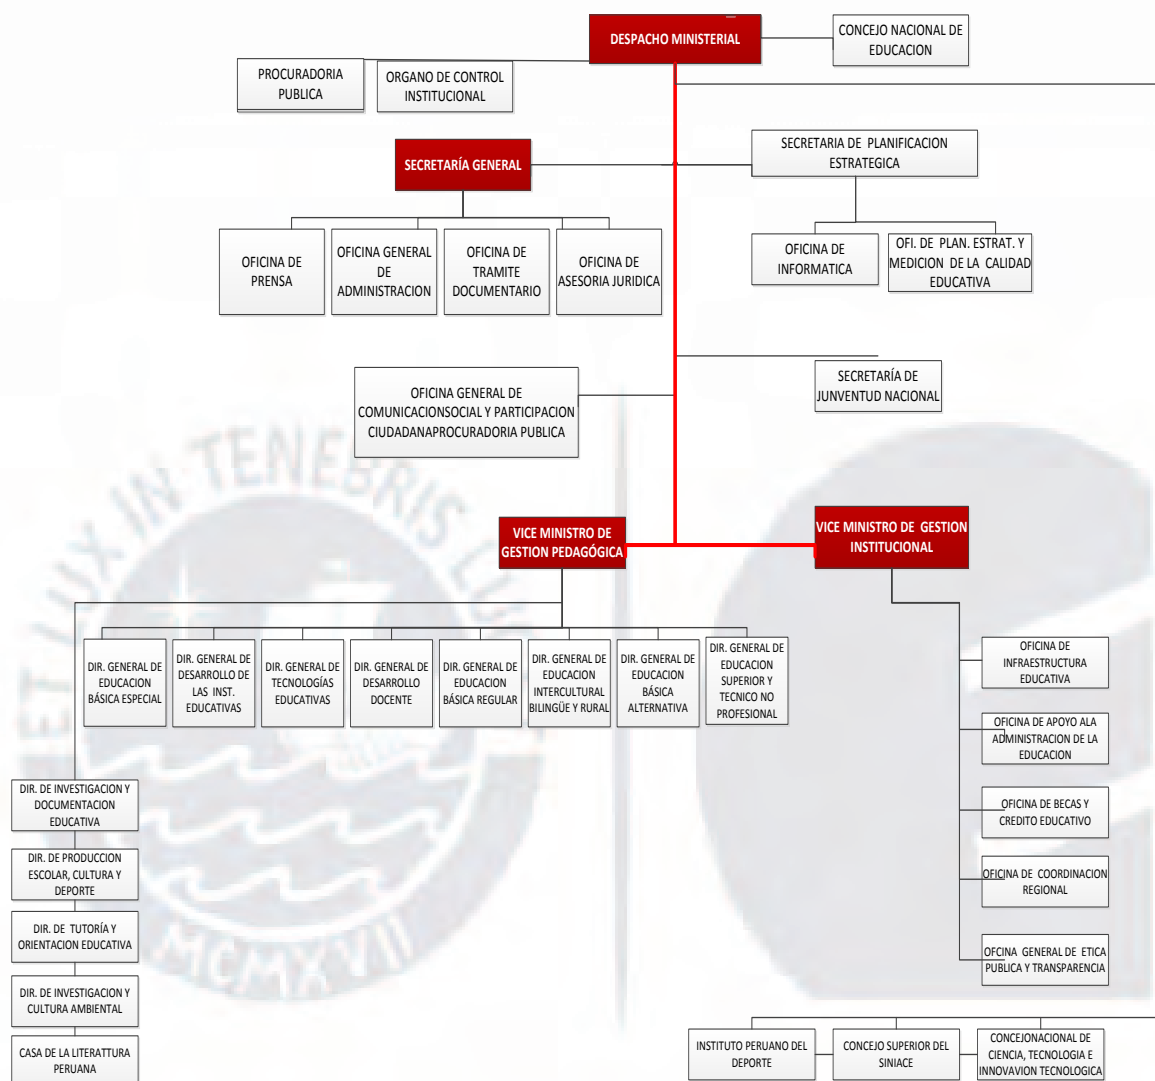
DESPACHO MINISTERIAL

CONCEJO NACIONAL DE EDUCACION

PROCURADORIA PUBLICA

ORGANO DE CONTROL INSTITUCIONAL

SECRETARÍA GENERAL

SECRETARIA DE PLANIFICACION ESTRATEGICA

OFICINA DE PRENSA

OFICINA GENERAL DE ADMINISTRACION

OFICINA DE TRAMITE DOCUMENTARIO

OFICINA DE ASESORIA JURIDICA

OFICINA DE INFORMATICA

OFI. DE PLAN. ESTRAT. Y MEDICION DE LA CALIDAD EDUCATIVA

OFICINA GENERAL DE COMUNICACIONSOCIAL Y PARTICIPACION CIUDADANAPROCURADORIA PUBLICA

SECRETARÍA DE JUNVENTUD NACIONAL

VICE MINISTRO DE GESTION PEDAGÓGICA

VICE MINISTRO DE GESTION INSTITUCIONAL

DIR. GENERAL DE EDUCACION BÁSICA ESPECIAL

DIR. GENERAL DE DESARROLLO DE LAS INST. EDUCATIVAS

DIR. GENERAL DE TECNOLOGÍAS EDUCATIVAS

DIR. GENERAL DE DESARROLLO DOCENTE

DIR. GENERAL DE EDUCACION BÁSICA REGULAR

DIR. GENERAL DE EDUCACION INTERCULTURAL BILINGÜE Y RURAL

DIR. GENERAL DE EDUCACION BÁSICA ALTERNATIVA

DIR. GENERAL DE EDUCACION SUPERIOR Y TECNICO NO PROFESIONAL

OFICINA DE INFRAESTRUCTURA EDUCATIVA

OFICINA DE APOYO ALA ADMINISTRACION DE LA EDUCACION

OFICINA DE BECAS Y CREDITO EDUCATIVO

OFICINA DE COORDINACION REGIONAL

OFCINA GENERAL DE ETICA PUBLICA Y TRANSPARENCIA

DIR. DE INVESTIGACION Y DOCUMENTACION EDUCATIVA

DIR. DE PRODUCCION ESCOLAR, CULTURA Y DEPORTE

DIR. DE TUTORÍA Y ORIENTACION EDUCATIVA

DIR. DE INVESTIGACION Y CULTURA AMBIENTAL

CASA DE LA LITERATTURA PERUANA

INSTITUTO PERUANO DEL DEPORTE

CONCEJO SUPERIOR DEL SINIACE

CONCEJONACIONAL DE CIENCIA, TECNOLOGIA E INNOVAVION TECNOLOGICA